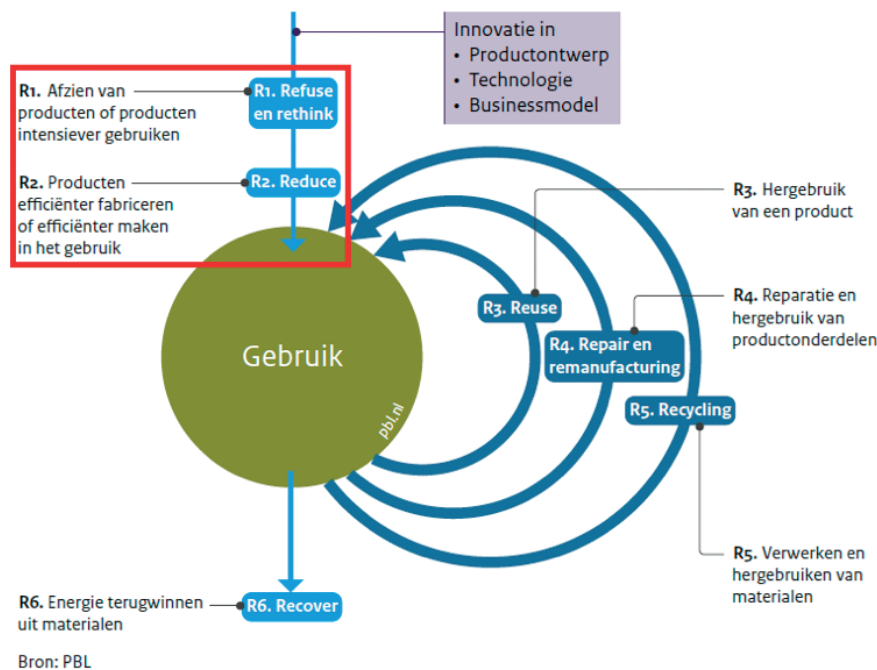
Innovatie in
• Productontwerp
• Technologie
• Businessmodel

R1. Afzien van producten of producten intensiever gebruiken

R1. Refuse en rethink

R2. Producten efficiënter fabriceren of efficiënter maken in het gebruik

R2. Reduce

R3. Hergebruik van een product

R4. Reparatie en hergebruik van productonderdelen

Gebruik

pbl.nl

R3. Reuse

R4. Repair en remanufacturing

R5. Recycling

R5. Verwerken en hergebruiken van materialen

R6. Energie terugwinnen uit materialen

R6. Recover

Bron: PBL